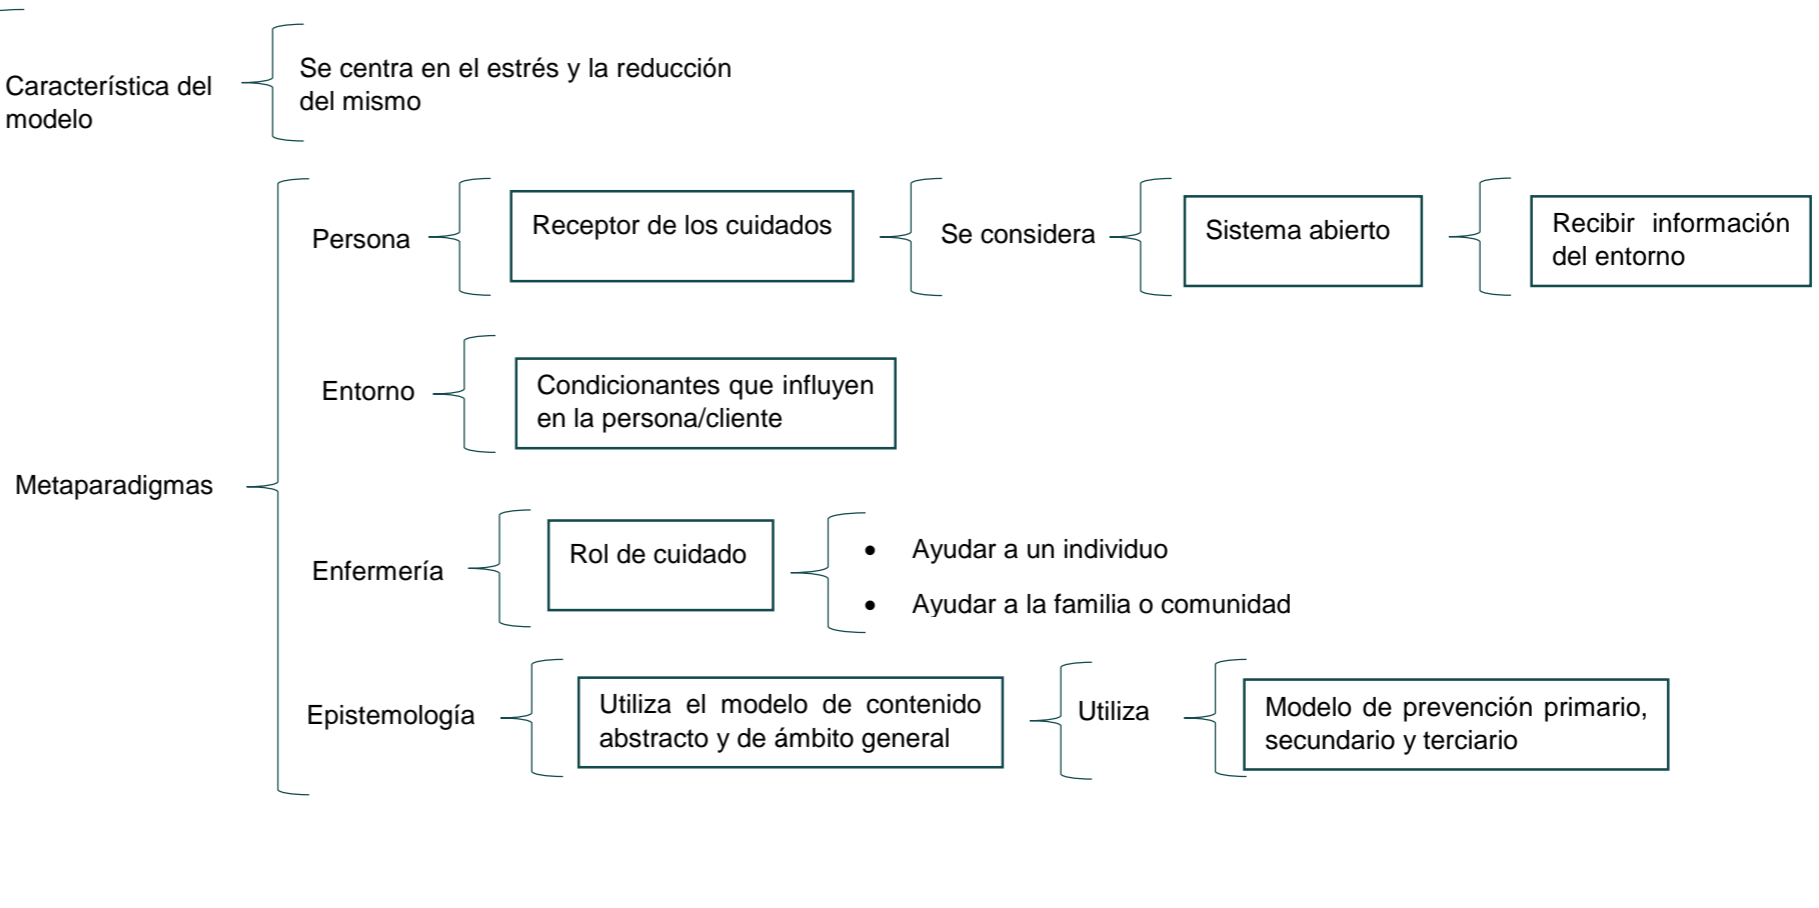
Característica del modelo

Se centra en el estrés y la reducción del mismo

Metaparadigmas

Persona

Receptor de los cuidados

Se considera

Sistema abierto

Recibir información del entorno

Entorno

Condicionantes que influyen en la persona/cliente

Enfermería

Rol de cuidado

- Ayudar a un individuo
- Ayudar a la familia o comunidad

Epistemología

Utiliza el modelo de contenido abstracto y de ámbito general

Utiliza

Modelo de prevención primario, secundario y terciario